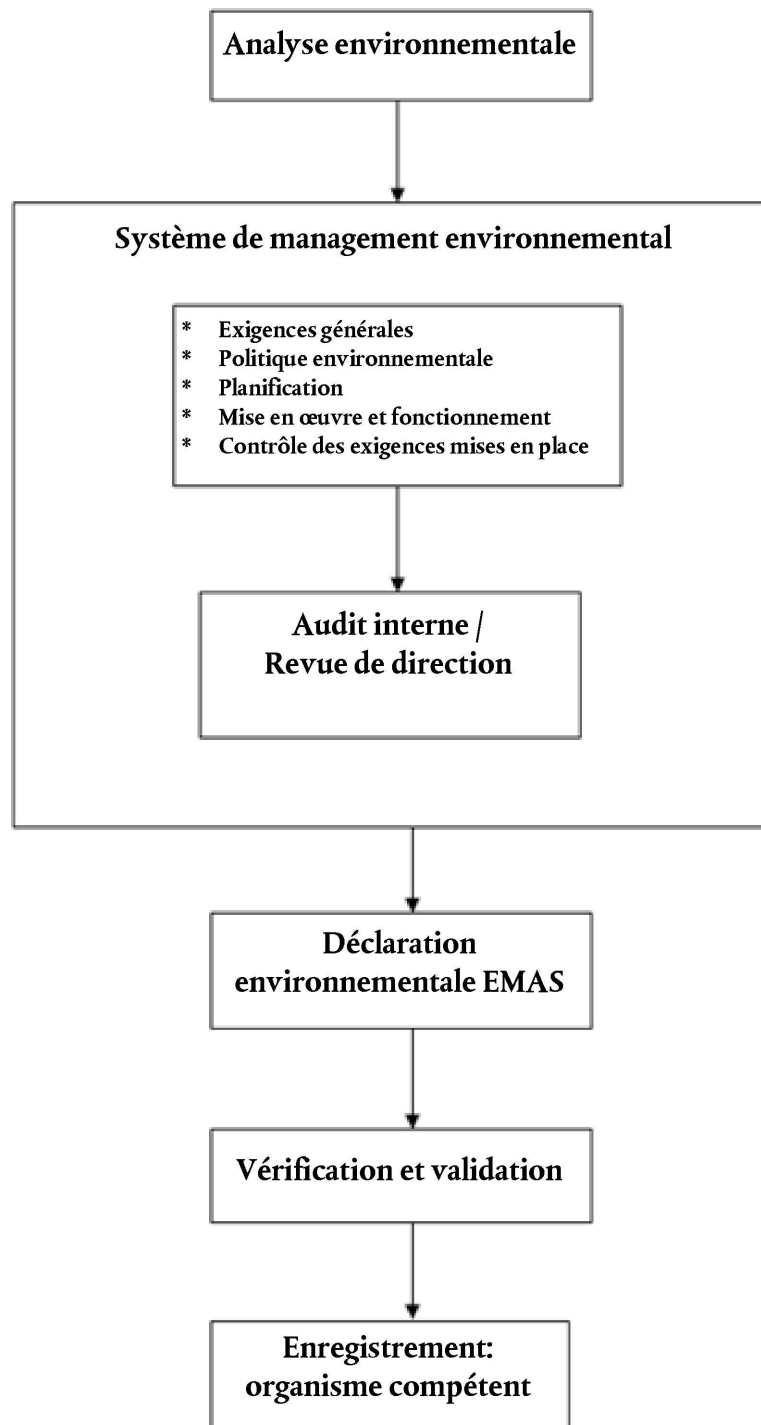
Analyse environnementale

Système de management environnemental

* Exigences générales
* Politique environnementale
* Planification
* Mise en œuvre et fonctionnement
* Contrôle des exigences mises en place

Audit interne / Revue de direction

Déclaration environnementale EMAS

Vérification et validation

Enregistrement: organisme compétent